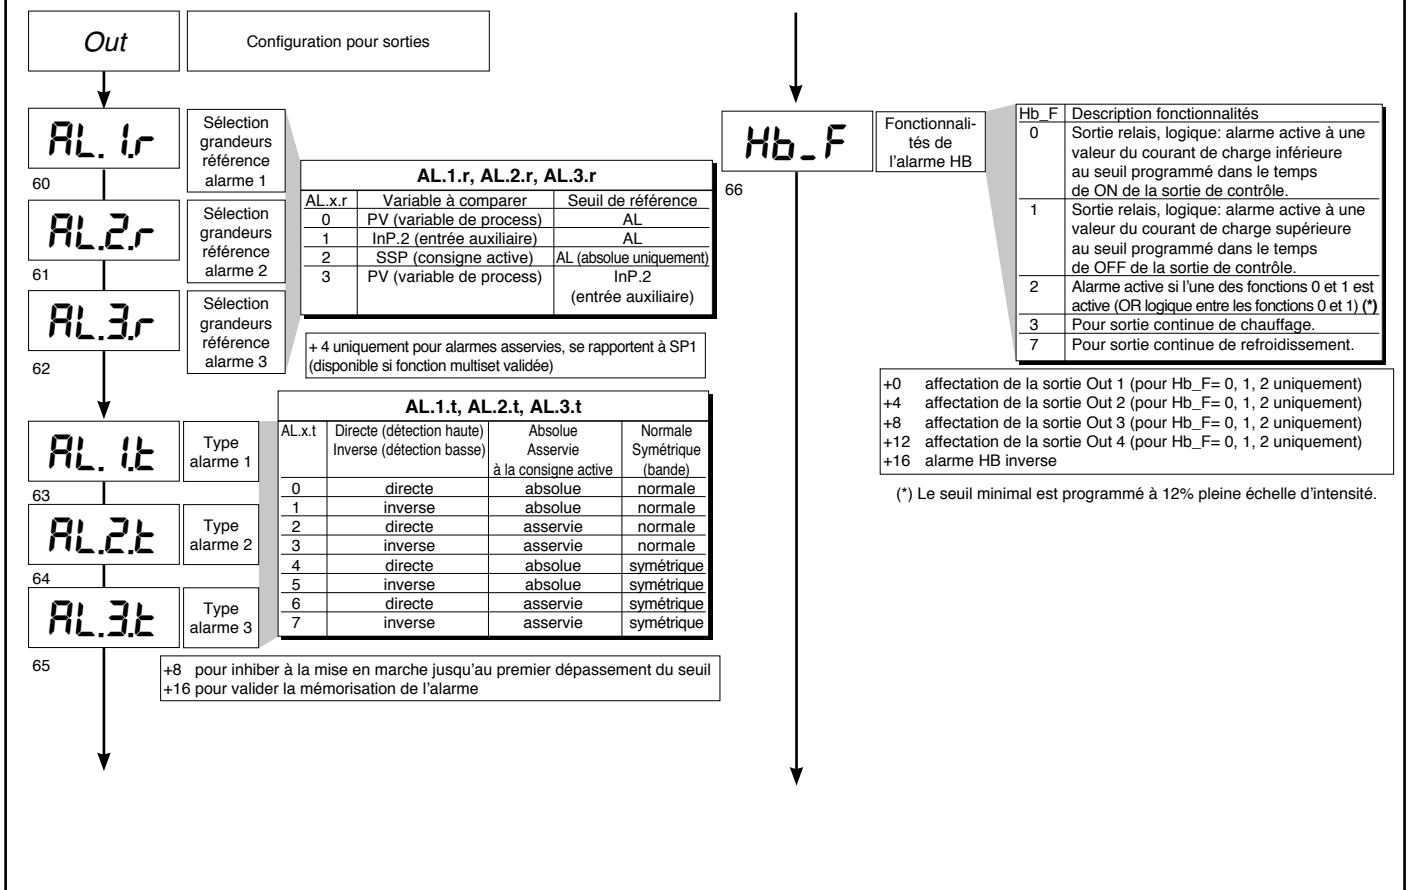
Out

Configuration pour sorties

AL. 1.r

60

Sélection grandeurs référence alarme 1

AL.2.r

61

Sélection grandeurs référence alarme 2

AL.3.r

62

Sélection grandeurs référence alarme 3

**AL.1.r, AL.2.r, AL.3.r**

| AL.x.r | Variable à comparer | Seuil de référence |
|---|---|---|
| 0 | PV (variable de process) | AL |
| 1 | InP.2 (entrée auxiliaire) | AL |
| 2 | SSP (consigne active) | AL (absolue uniquement) |
| 3 | PV (variable de process) | InP.2 (entrée auxiliaire) |

+ 4 uniquement pour alarmes asservies, se rapportent à SP1 (disponible si fonction multiset validée)

AL. 1.t

63

Type alarme 1

AL.2.t

64

Type alarme 2

AL.3.t

65

Type alarme 3

**AL.1.t, AL.2.t, AL.3.t**

| AL.x.t | Directe (détection haute) Inverse (détection basse) | Absolue Asservie à la consigne active | Normale Symétrique (bande) |
|---|---|---|---|
| 0 | directe | absolue | normale |
| 1 | inverse | absolue | normale |
| 2 | directe | asservie | normale |
| 3 | inverse | asservie | normale |
| 4 | directe | absolue | symétrique |
| 5 | inverse | absolue | symétrique |
| 6 | directe | asservie | symétrique |
| 7 | inverse | asservie | symétrique |

+8 pour inhiber à la mise en marche jusqu'au premier dépassement du seuil
+16 pour valider la mémorisation de l'alarme

Hb_F

66

Fonctionnalités de l'alarme HB

| Hb_F | Description fonctionnalités |
|---|---|
| 0 | Sortie relais, logique: alarme active à une valeur du courant de charge inférieure au seuil programmé dans le temps de ON de la sortie de contrôle. |
| 1 | Sortie relais, logique: alarme active à une valeur du courant de charge supérieure au seuil programmé dans le temps de OFF de la sortie de contrôle. |
| 2 | Alarme active si l'une des fonctions 0 et 1 est active (OR logique entre les fonctions 0 et 1) **(\*)** |
| 3 | Pour sortie continue de chauffage. |
| 7 | Pour sortie continue de refroidissement. |

+0 affectation de la sortie Out 1 (pour Hb_F= 0, 1, 2 uniquement)
+4 affectation de la sortie Out 2 (pour Hb_F= 0, 1, 2 uniquement)
+8 affectation de la sortie Out 3 (pour Hb_F= 0, 1, 2 uniquement)
+12 affectation de la sortie Out 4 (pour Hb_F= 0, 1, 2 uniquement)
+16 alarme HB inverse

(*) Le seuil minimal est programmé à 12% pleine échelle d'intensité.